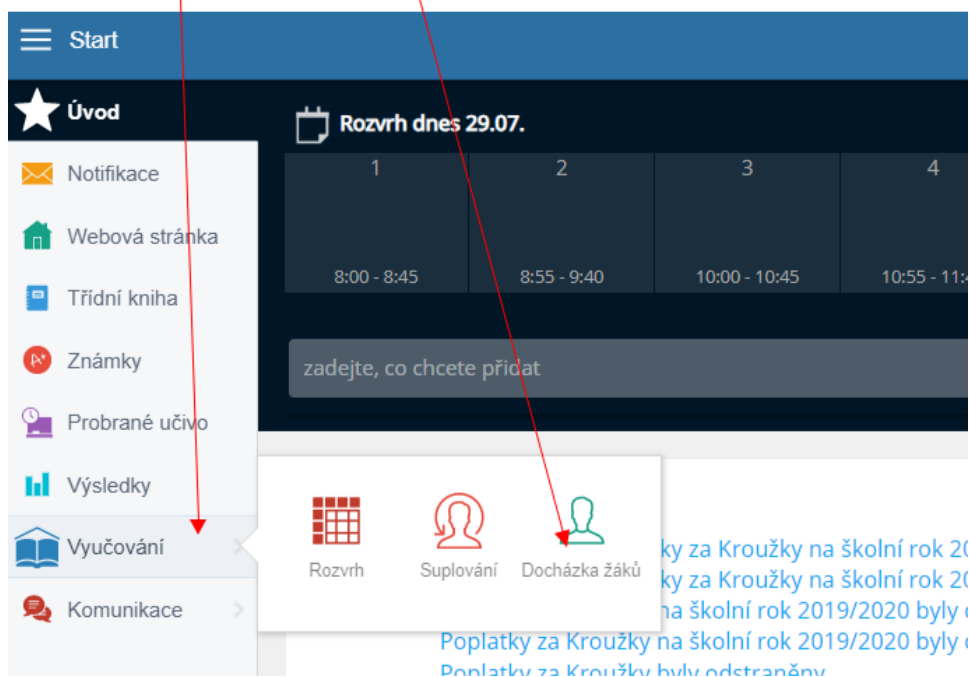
Start

Úvod

Notifikace

Webová stránka

Třídní kniha

Známky

Probrané učivo

Výsledky

Vyučování

Komunikace

Rozvrh dnes 29.07.

| 1 | 2 | 3 | 4 |
|---|---|---|---|
| 8:00 - 8:45 | 8:55 - 9:40 | 10:00 - 10:45 | 10:55 - 11:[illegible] |

zadejte, co chcete přidat

Rozvrh

Suplování

Docházka žáků

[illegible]ky za Kroužky na školní rok 20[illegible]

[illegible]ky za Kroužky na školní rok 20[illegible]

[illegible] na školní rok 2019/2020 byly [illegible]

Poplatky za Kroužky na školní rok 2019/2020 byly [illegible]

Poplatky za Kroužky byly odstraněny